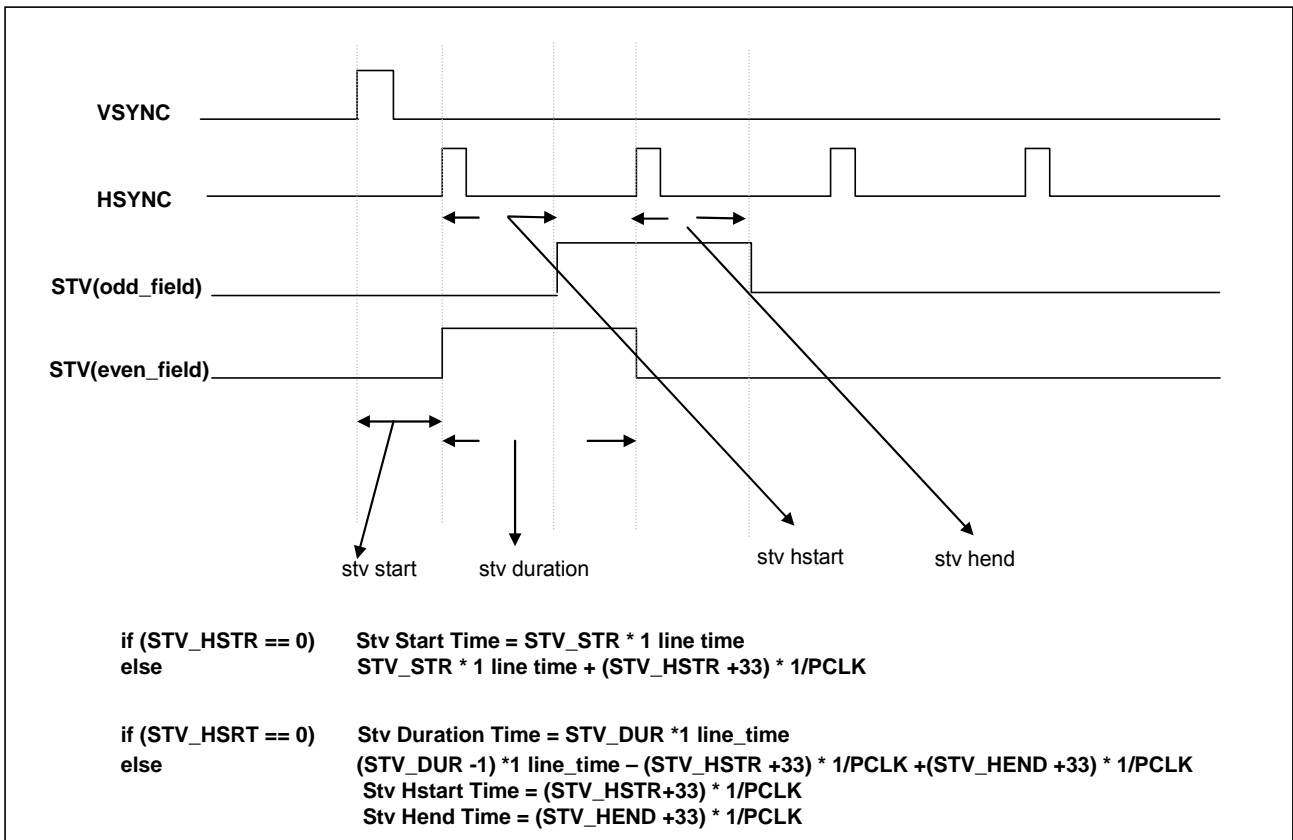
VSYNC

HSYNC

STV(odd_field)

STV(even_field)

stv start

stv duration

stv hstart

stv hend

if (STV_HSTR == 0) Stv Start Time = STV_STR * 1 line time
else STV_STR * 1 line time + (STV_HSTR +33) * 1/PCLK

if (STV_HSRT == 0) Stv Duration Time = STV_DUR *1 line_time
else (STV_DUR -1) *1 line_time – (STV_HSTR +33) * 1/PCLK +(STV_HEND +33) * 1/PCLK
Stv Hstart Time = (STV_HSTR+33) * 1/PCLK
Stv Hend Time = (STV_HEND +33) * 1/PCLK